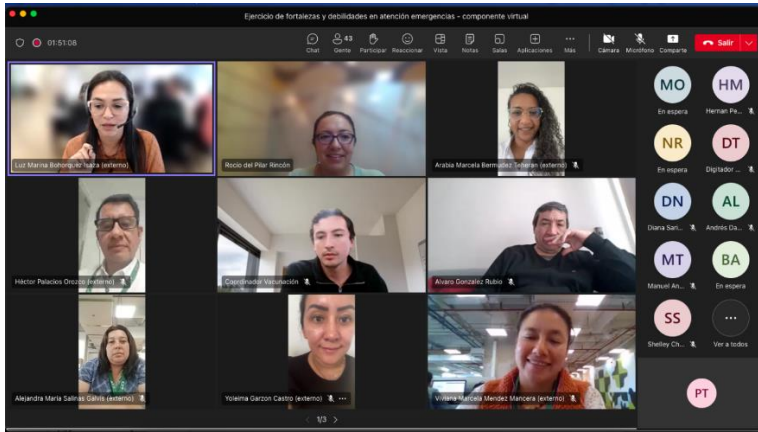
Ejercicio de fortalezas y debilidades en atención emergencias - componente virtual

01:51:08

Chat
43 Gente
Participar
Reaccionar
Vista
Notas
Salas
Aplicaciones
Más
Cámara
Micrófono
Compartir
Salir

Luz Marina Bohorquez Isaza (externo)
Rocio del Pilar Rincón
Arabia Marcela Bermudez Soberon (externo)
Héctor Palacios Orozco (externo)
Coordinador Vacunación
Alvaro Gonzalez Rubio
Alejandra María Salinas Galvis (externo)
Yoleima Garzon Castro (externo)
Viviana Marcela Mendez Mancera (externo)

1/3

MO
En espera
HM
Hernan Pe...
NR
En espera
DT
Digitador ...
DN
Diana Sari...
AL
Andrés Da...
MT
Manuel An...
BA
En espera
SS
Shelley Ch...
Ver a todos
PT